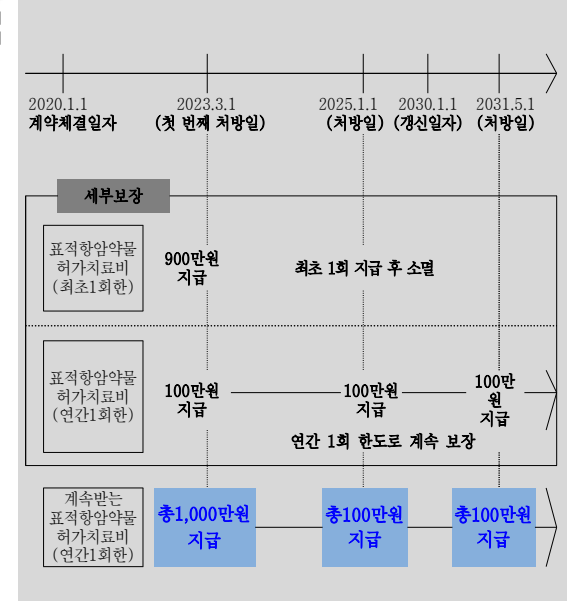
2020.1.1
계약체결일자

2023.3.1
(첫 번째 처방일)

2025.1.1
(처방일)

2030.1.1
(갱신일자)

2031.5.1
(처방일)

세부보장

표적항암약물 허가치료비 (최초1회한)

900만원 지급

최초 1회 지급 후 소멸

표적항암약물 허가치료비 (연간1회한)

100만원 지급

100만원 지급

100만원 지급

연간 1회 한도로 계속 보장

계속받는 표적항암약물 허가치료비 (연간1회한)

총1,000만원 지급

총100만원 지급

총100만원 지급